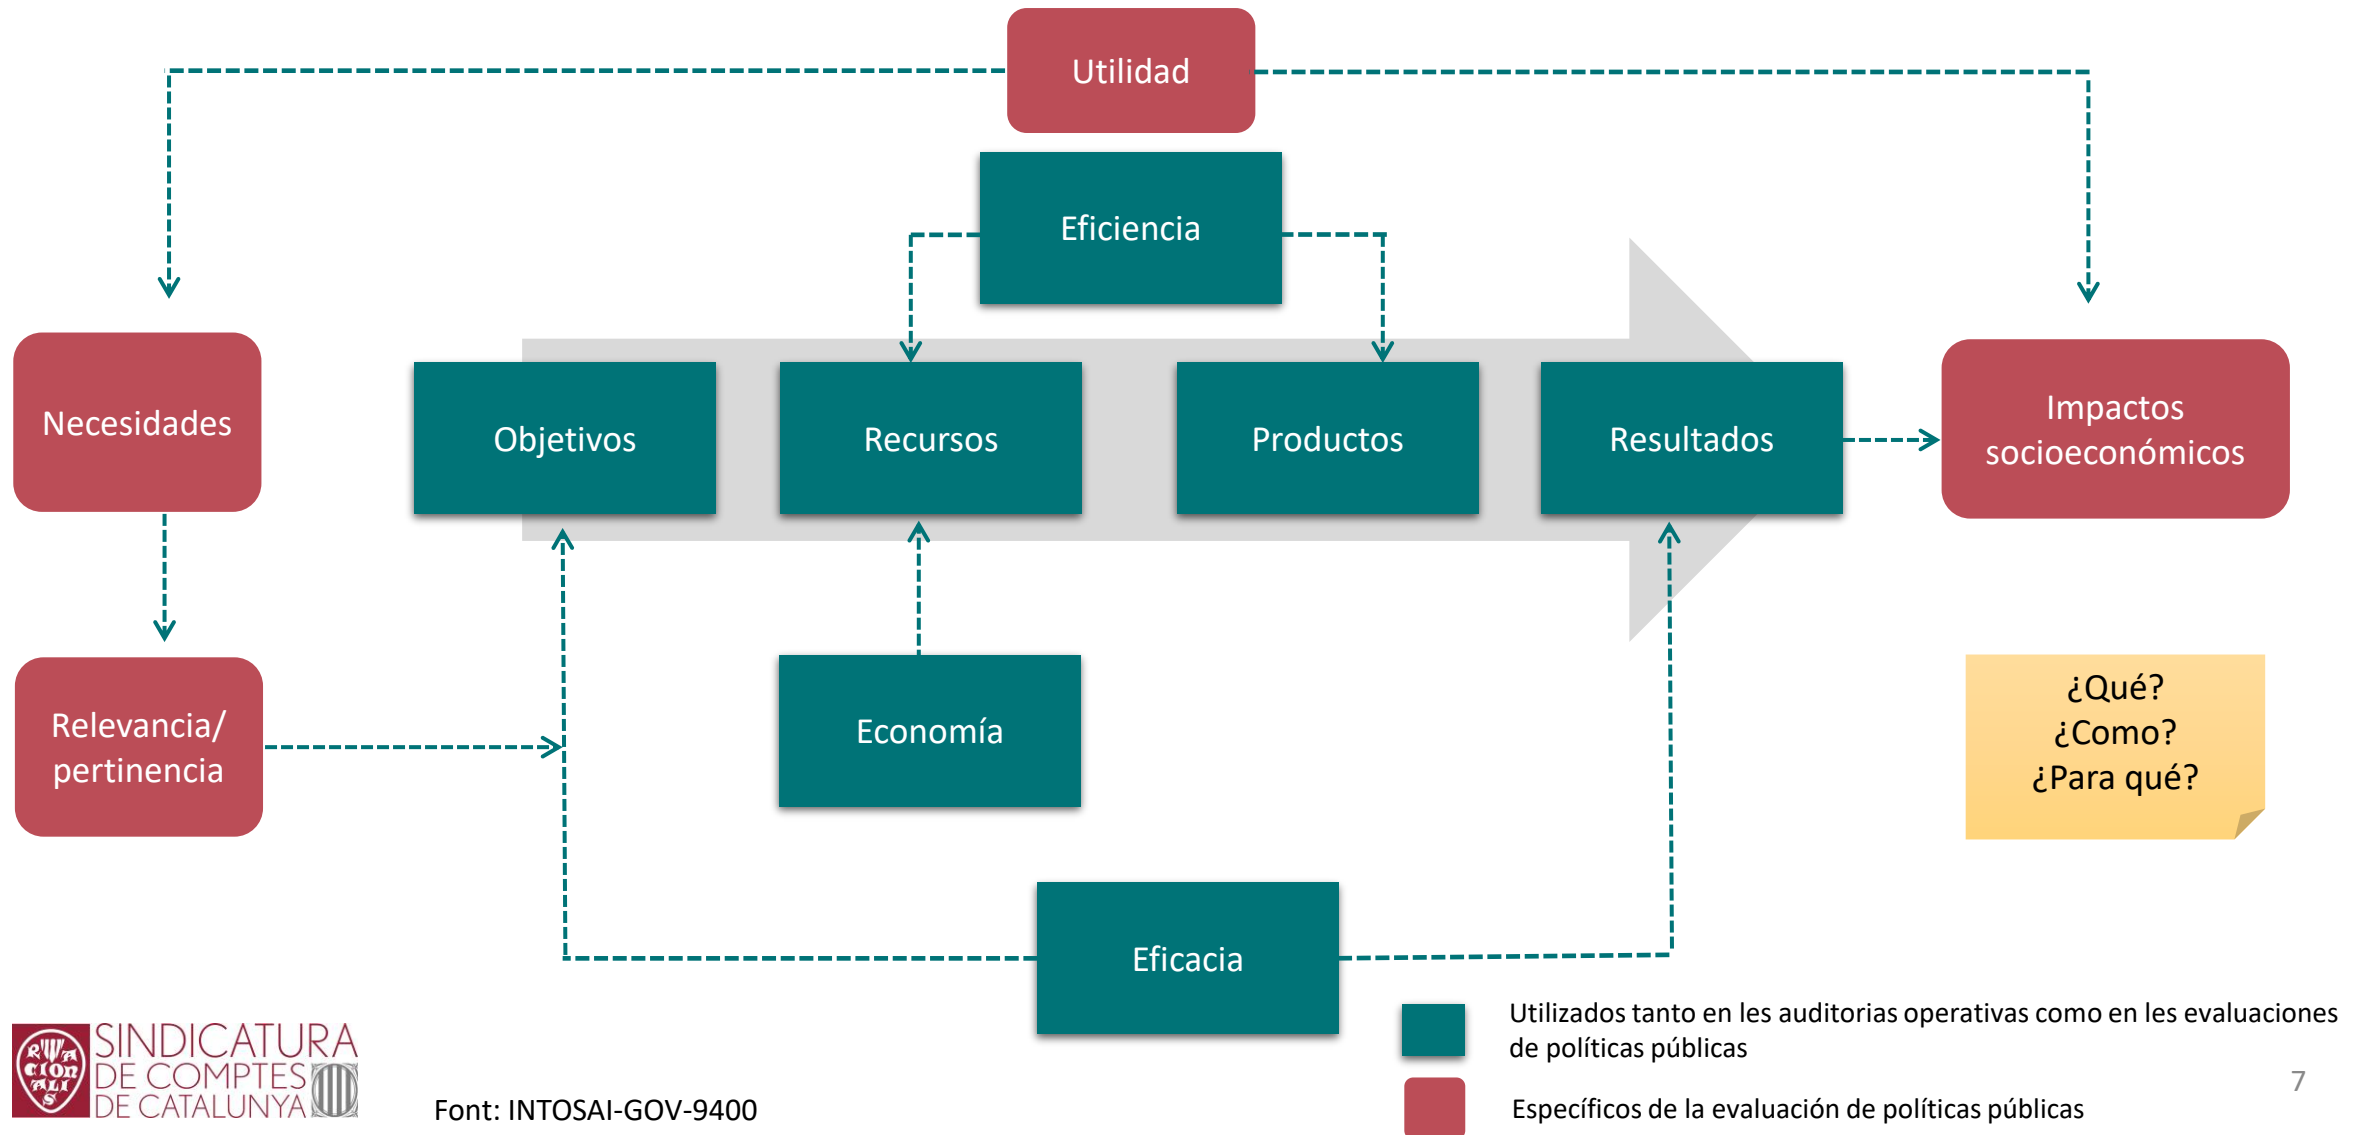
Utilidad

Eficiencia

Necesidades

Objetivos

Recursos

Productos

Resultados

Impactos socioeconómicos

Relevancia/ pertinencia

Economía

¿Qué?
¿Como?
¿Para qué?

Eficacia

SINDICATURA DE COMPTES DE CATALUNYA

Font: INTOSAI-GOV-9400

Utilizados tanto en les auditorias operativas como en les evaluaciones de políticas públicas

Específicos de la evaluación de políticas públicas

7